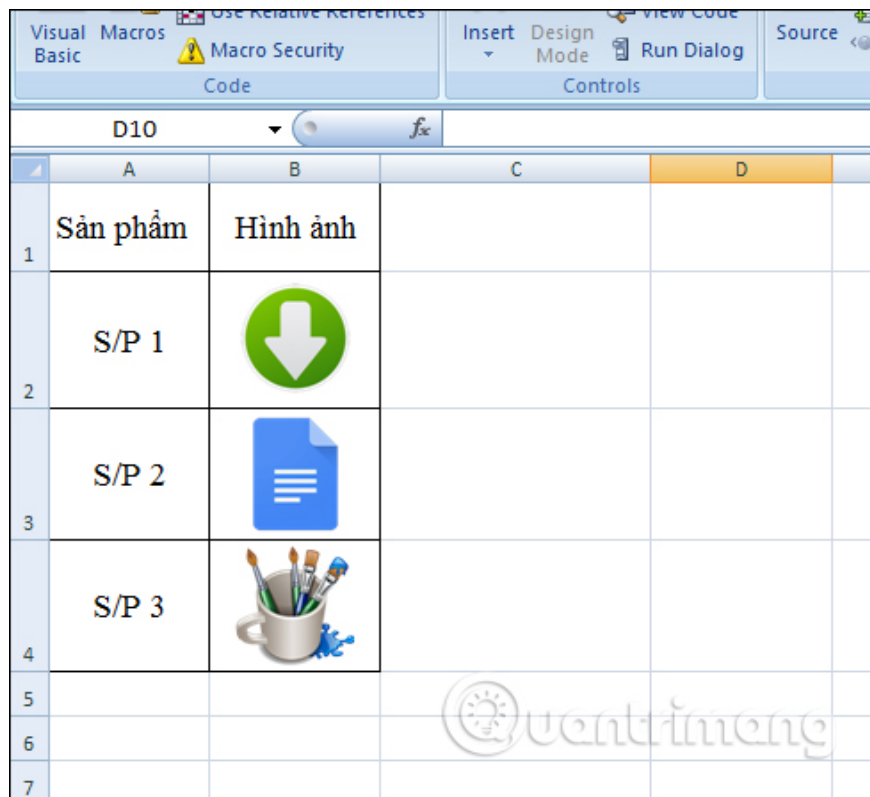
Visual Basic Macros
Use Relative References
Macro Security
Code

Insert Design Mode
View Code
Run Dialog
Controls

Source

D10 $f_x$

| | A | B | C | D |
|---|---|---|---|---|
| 1 | Sản phẩm | Hình ảnh | | |
| 2 | S/P 1 | | | |
| 3 | S/P 2 | | | |
| 4 | S/P 3 | | | |
| 5 | | | | |
| 6 | | | | |
| 7 | | | | |

Quantrimang